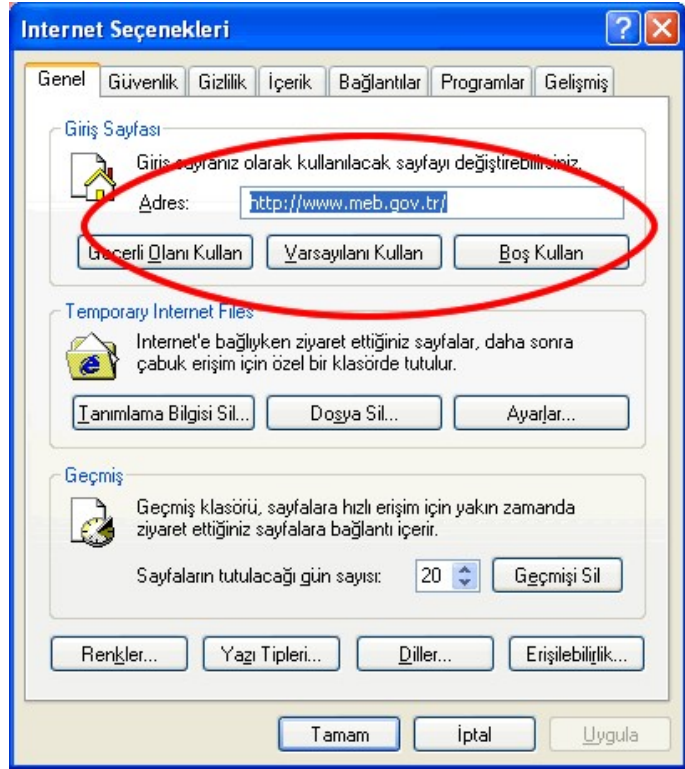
Internet Seçenekleri

Genel | Güvenlik | Gizlilik | İçerik | Bağlantılar | Programlar | Gelişmiş

Giriş Sayfası

Giriş sayfanız olarak kullanılacak sayfayı değiştirebilirsiniz.

Adres: http://www.meb.gov.tr/

Geçerli Olanı Kullan | Varsayılanı Kullan | Boş Kullan

Temporary Internet Files

Internet'e bağlıyken ziyaret ettiğiniz sayfalar, daha sonra çabuk erişim için özel bir klasörde tutulur.

Tanımlama Bilgisi Sil... | Dosya Sil... | Ayarlar...

Geçmiş

Geçmiş klasörü, sayfalara hızlı erişim için yakın zamanda ziyaret ettiğiniz sayfalara bağlantı içerir.

Sayfaların tutulacağı gün sayısı: 20 | Geçmişi Sil

Renkler... | Yazı Tipleri... | Diller... | Erişilebilirlik...

Tamam | İptal | Uygula